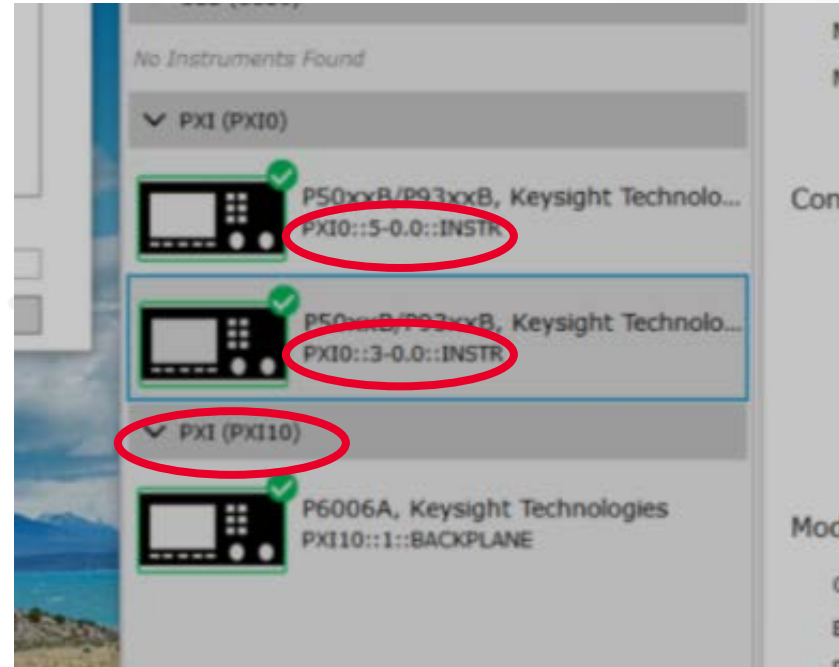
No Instruments Found

PXI (PXI0)

P50xxB/P93xxB, Keysight Technolo...
PXI0::5-0.0::INSTR

P50xxB/P93xxB, Keysight Technolo...
PXI0::3-0.0::INSTR

PXI (PXI10)

P6006A, Keysight Technologies
PXI10::1::BACKPLANE

Con

Mod